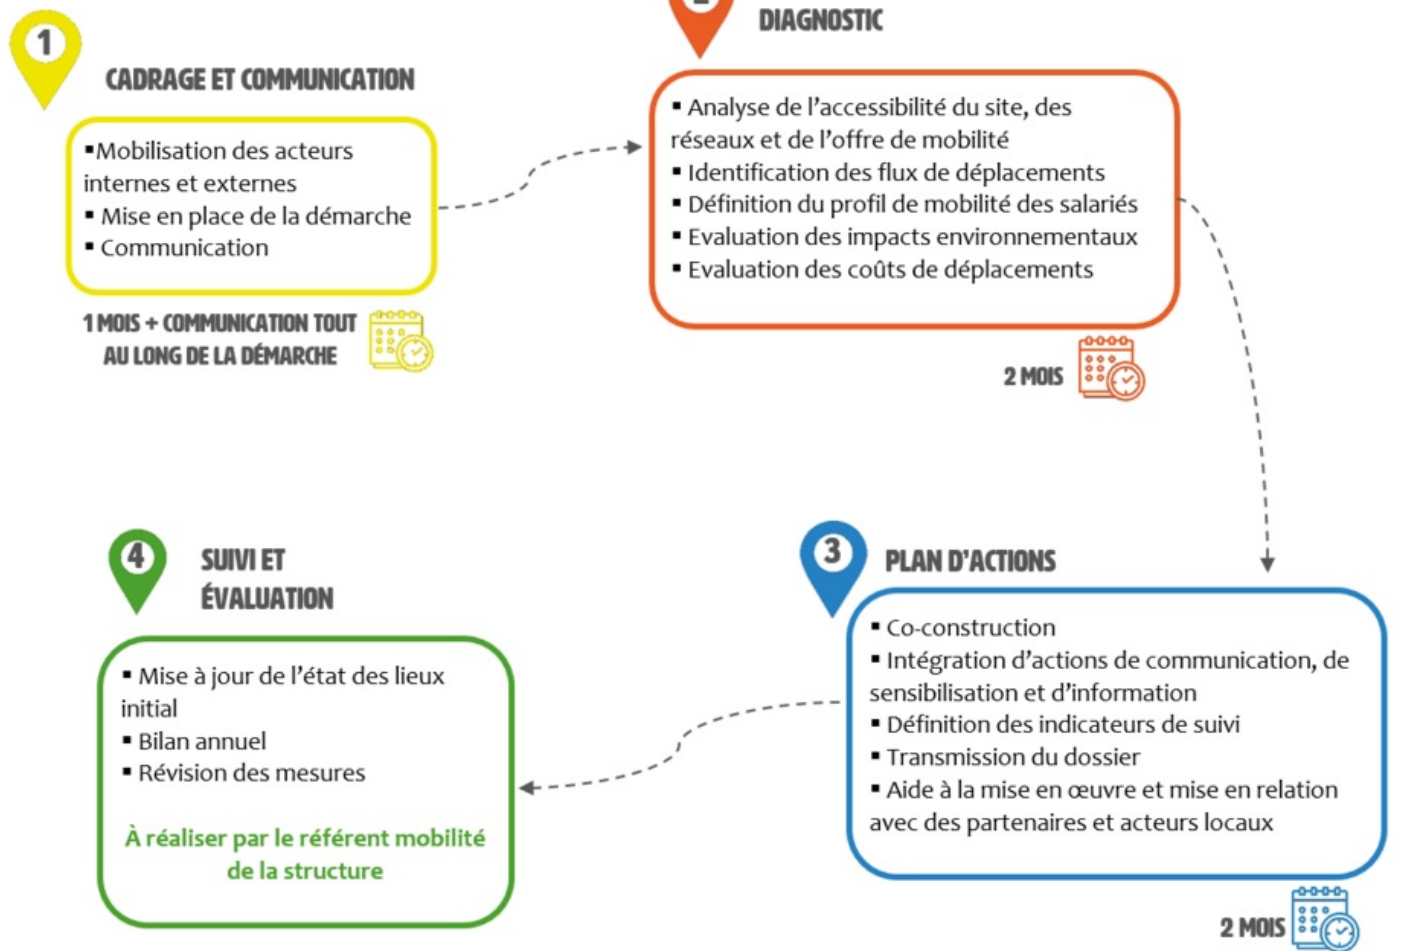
1

CADRAGE ET COMMUNICATION

▪ Mobilisation des acteurs internes et externes
▪ Mise en place de la démarche
▪ Communication

1 MOIS + COMMUNICATION TOUT AU LONG DE LA DÉMARCHE

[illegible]

DIAGNOSTIC

▪ Analyse de l'accessibilité du site, des réseaux et de l'offre de mobilité
▪ Identification des flux de déplacements
▪ Définition du profil de mobilité des salariés
▪ Evaluation des impacts environnementaux
▪ Evaluation des coûts de déplacements

2 MOIS

4

SUIVI ET ÉVALUATION

▪ Mise à jour de l'état des lieux initial
▪ Bilan annuel
▪ Révision des mesures

À réaliser par le référent mobilité de la structure

3

PLAN D'ACTIONS

▪ Co-construction
▪ Intégration d'actions de communication, de sensibilisation et d'information
▪ Définition des indicateurs de suivi
▪ Transmission du dossier
▪ Aide à la mise en œuvre et mise en relation avec des partenaires et acteurs locaux

2 MOIS